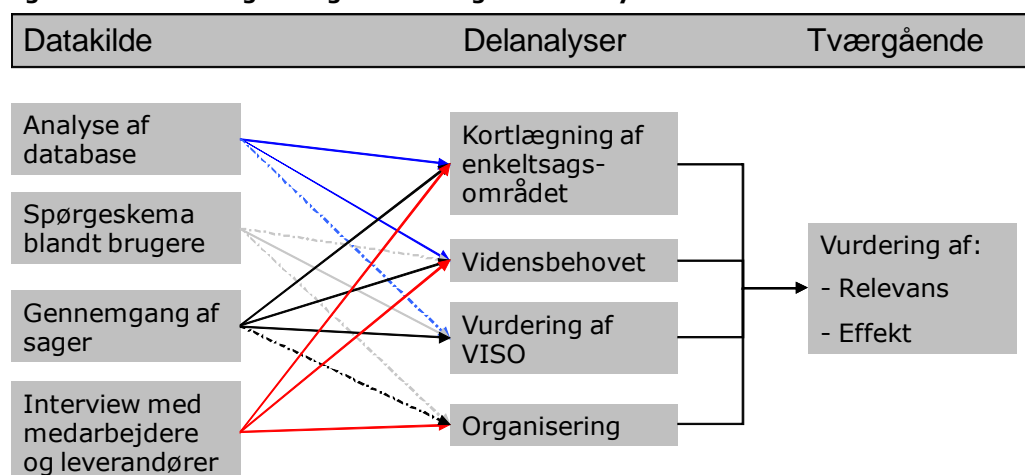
Datakilde

Delanalyser

Tværgående

Analyse af database

Spørgeskema blandt brugere

Gennemgang af sager

Interview med medarbejdere og leverandører

Kortlægning af enkeltsagsområdet

Vidensbehovet

Vurdering af VISO

Organisering

Vurdering af:
- Relevans
- Effekt